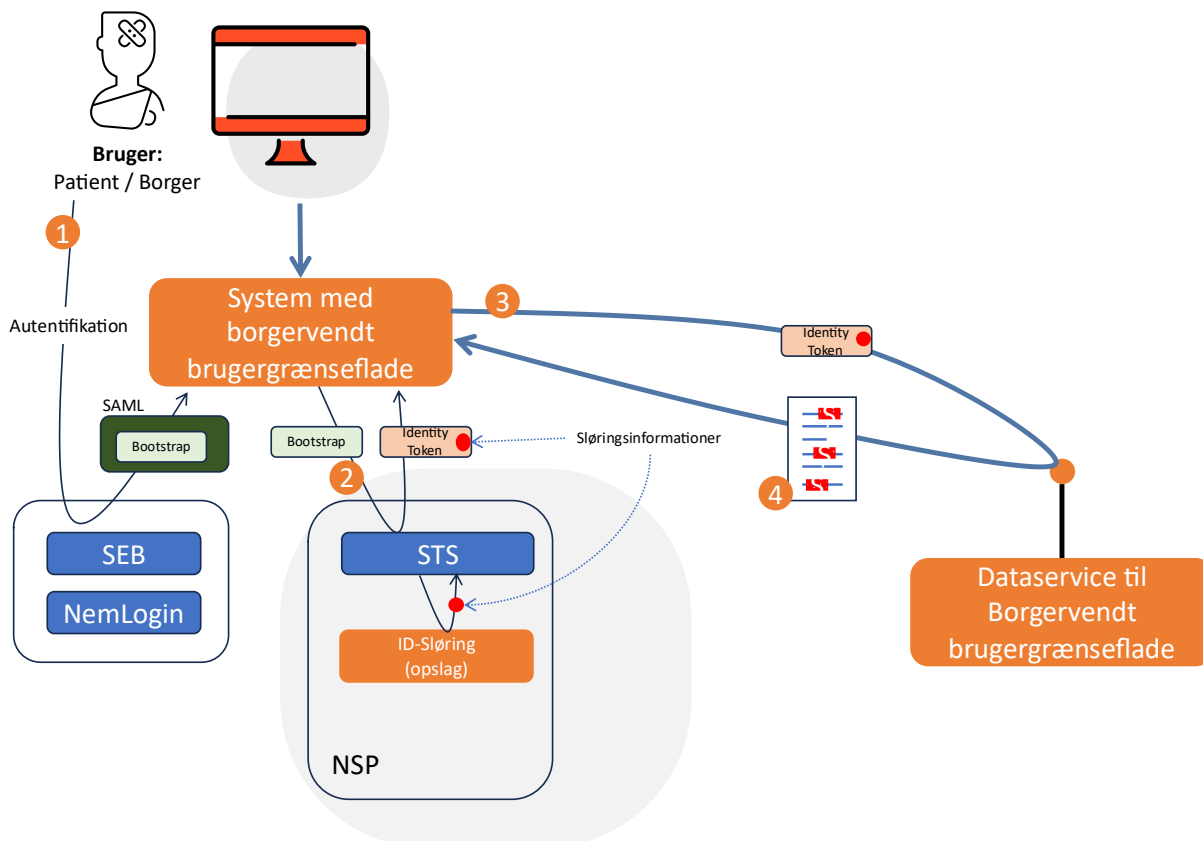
**Bruger:**
Patient / Borger

1

Autentifikation

System med borgervendt brugergrænseflade

3

Identity Token

SAML

Bootstrap

Bootstrap

Identity Token

Sløringsinformationer

2

4

SEB

NemLogin

STS

ID-Sløring (opslag)

NSP

Dataservice til Borgervendt brugergrænseflade